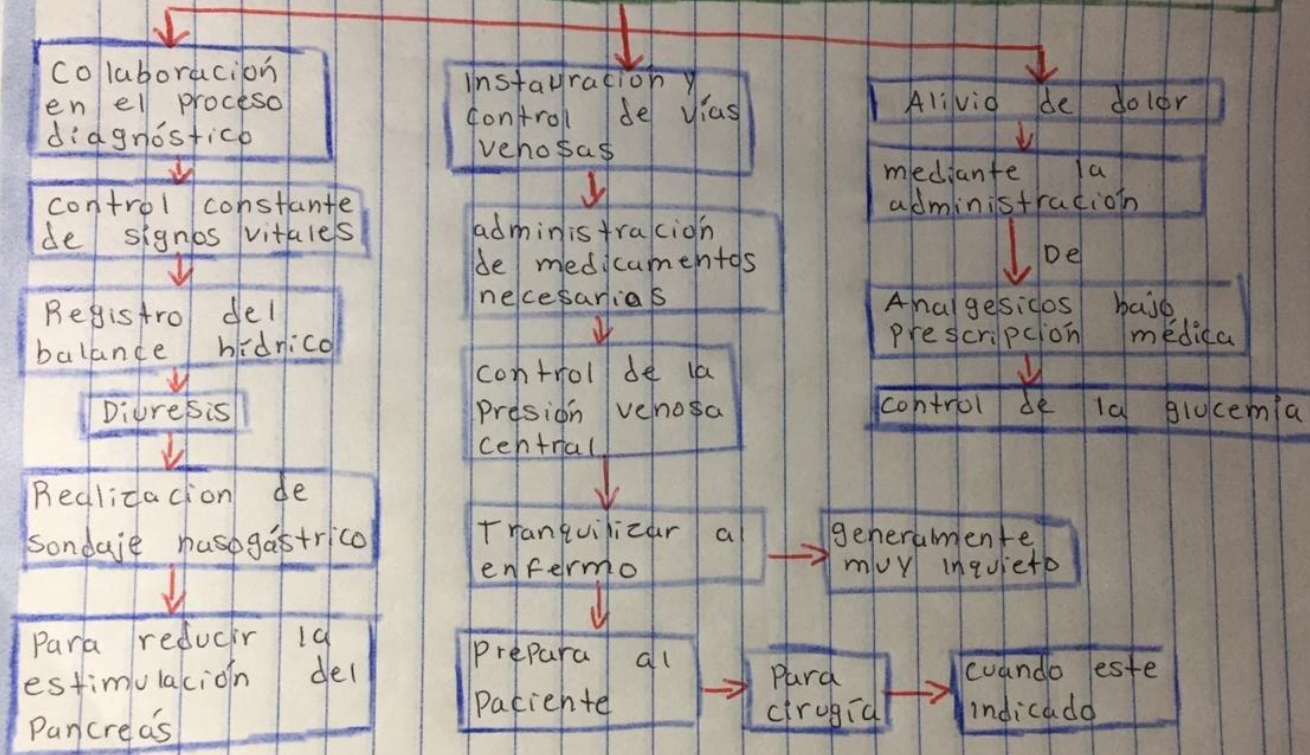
Colaboración en el proceso diagnóstico

control constante de signos vitales

Registro del balance hídrico

Diuresis

Realizacion de sondaje nasogástrico

Para reducir la estimulación del Pancreas

Instauracion y control de vías venosas

administración de medicamentos necesarias

control de la presión venosa central

Tranquilizar al enfermo

generalmente muy inquieto

Prepara al Paciente

Para cirugía

cuando este indicado

Alivio de dolor

mediante la administración

De

Analgesicos bajo prescripción médica

control de la glucemia